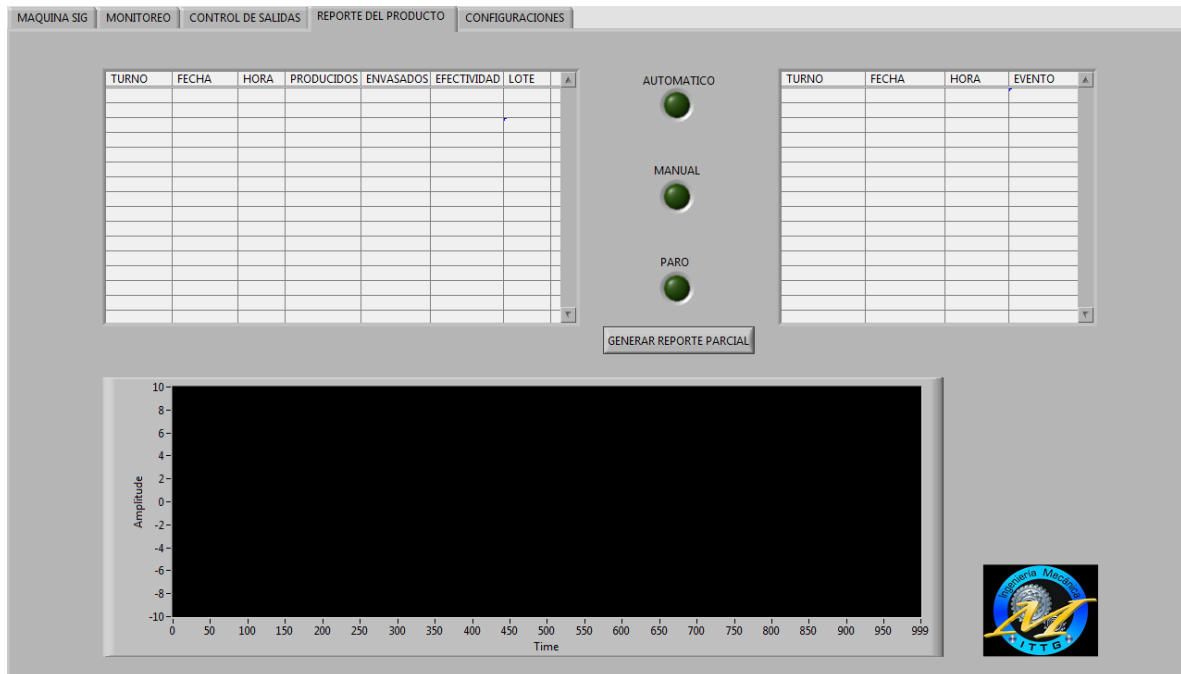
MAQUINA SIG | MONITOREO | CONTROL DE SALIDAS | REPORTE DEL PRODUCTO | CONFIGURACIONES

| TURNO | FECHA | HORA | PRODUCIDOS | ENVASADOS | EFECTIVIDAD | LOTE |
|---|---|---|---|---|---|---|

AUTOMATICO

MANUAL

PARO

GENERAR REPORTE PARCIAL

| TURNO | FECHA | HORA | EVENTO |
|---|---|---|---|

10
8
6
4
2
0
-2
-4
-6
-8
-10
Amplitude
0 50 100 150 200 250 300 350 400 450 500 550 600 650 700 750 800 850 900 950 999
Time

Ingeniería Mecánica
ITTG